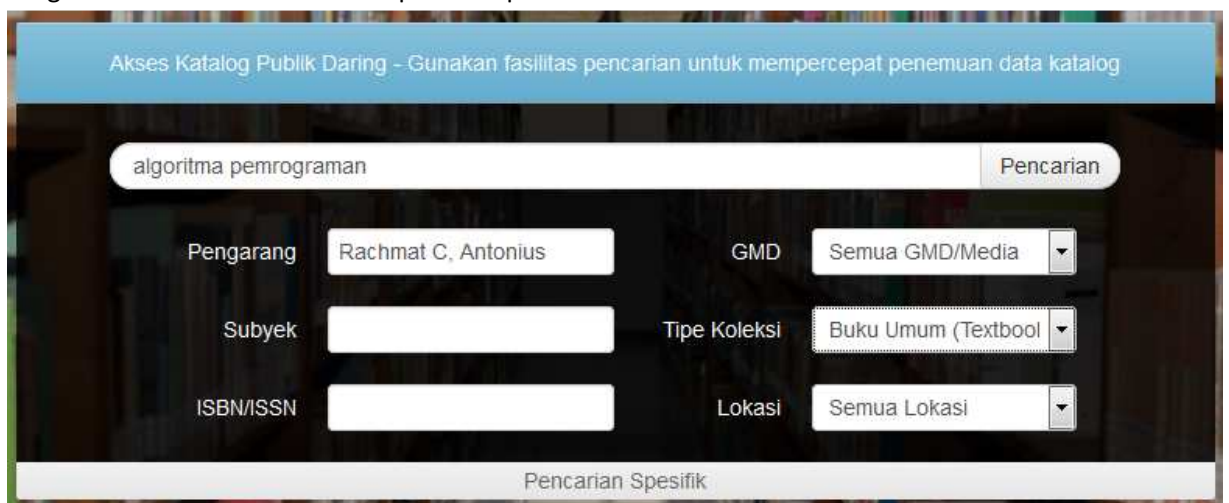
Akses Katalog Publik Daring - Gunakan fasilitas pencarian untuk mempercepat penemuan data katalog

algoritma pemrograman

Pencarian

Pengarang Rachmat C, Antonius

GMD Semua GMD/Media

Subyek

Tipe Koleksi Buku Umum (Textbool

ISBN/ISSN

Lokasi Semua Lokasi

Pencarian Spesifik